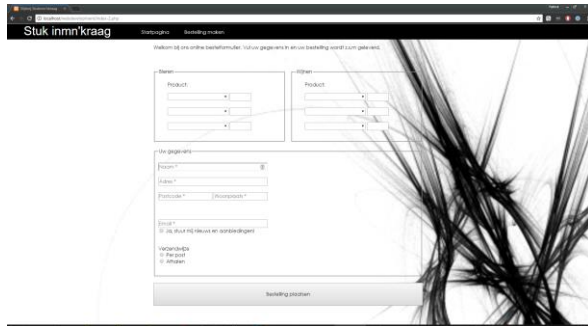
Stuk inmn'kraag

Startpagina Bestelling maken

Welkom bij ons online bestelformulier. Vul uw gegevens in en uw bestelling wordt zsm geleverd.

Bieren
Product:

Wijnen
Product:

Uw gegevens
Naam *
Adres *
Postcode * Woonplaats *
Email *
Ja, stuur mij nieuws en aanbiedingen!

Verzendwijze
Per post
Afhalen

Bestelling plaatsen